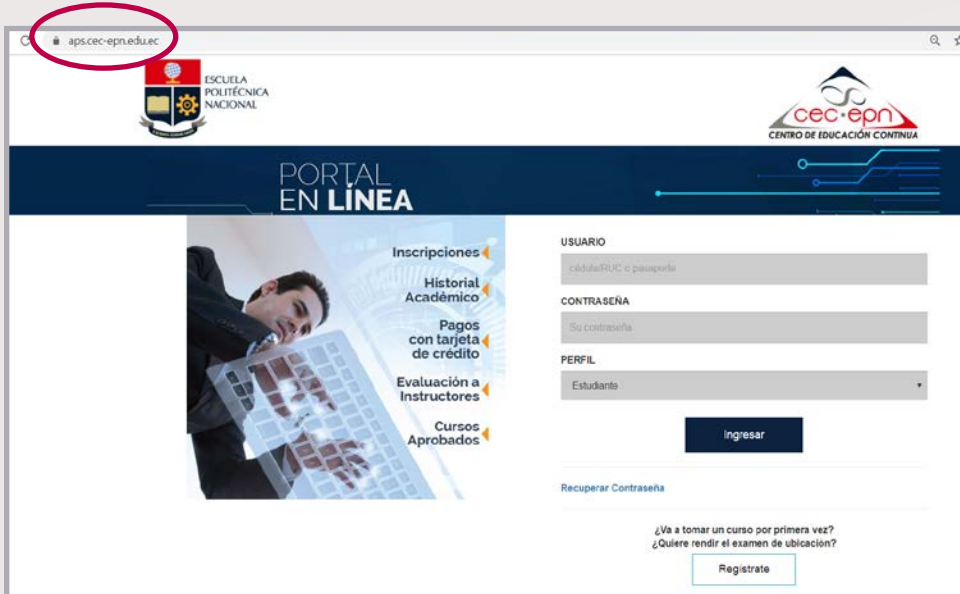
aps.cec-epn.edu.ec

ESCUELA POLITÉCNICA NACIONAL

cec·epn
CENTRO DE EDUCACIÓN CONTINUA

PORTAL
EN LÍNEA

Inscripciones
Historial Académico
Pagos con tarjeta de crédito
Evaluación a Instructores
Cursos Aprobados

USUARIO
cédula/RUC o pasaporte
CONTRASEÑA
Su contraseña
PERFIL
Estudiante

Ingresar

Recuperar Contraseña

¿Va a tomar un curso por primera vez?
¿Quiere rendir el examen de ubicación?

Registrate